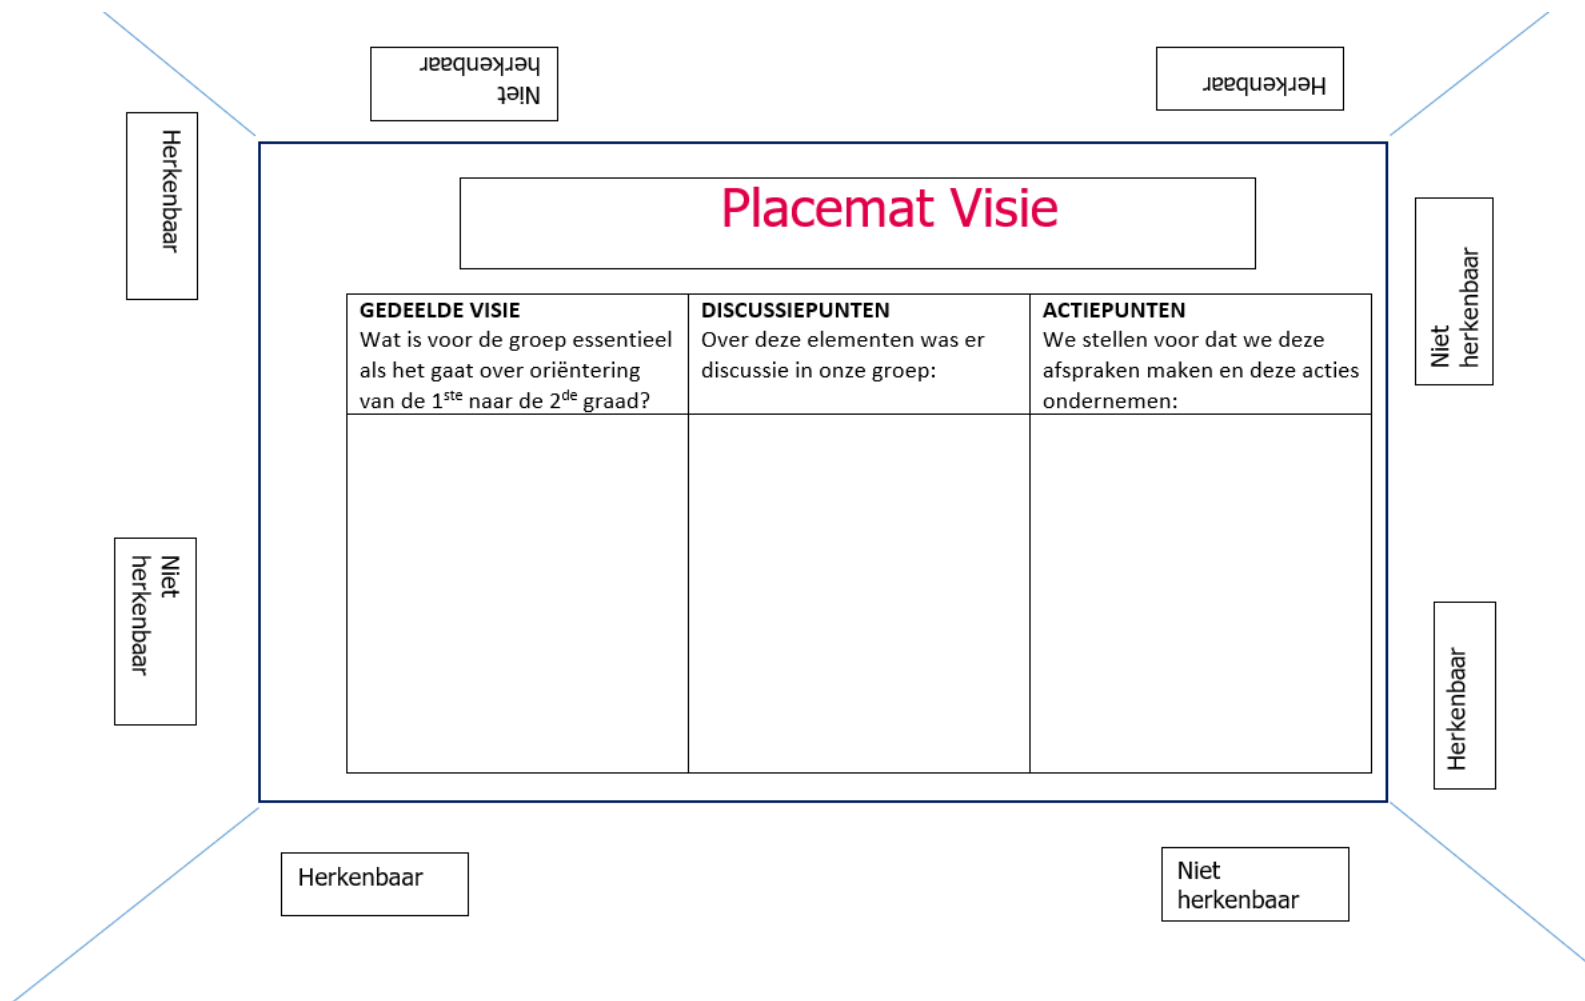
Niet herkenbaar

Herkenbaar

Herkenbaar

Niet herkenbaar

Placemat Visie

| GEDEELDE VISIE Wat is voor de groep essentieel als het gaat over oriëntering van de 1$^{ste}$ naar de 2$^{de}$ graad? | DISCUSSIEPUNTEN Over deze elementen was er discussie in onze groep: | ACTIEPUNTEN We stellen voor dat we deze afspraken maken en deze acties ondernemen: |
|---|---|---|
| | | |

Niet herkenbaar

Herkenbaar

Herkenbaar

Niet herkenbaar